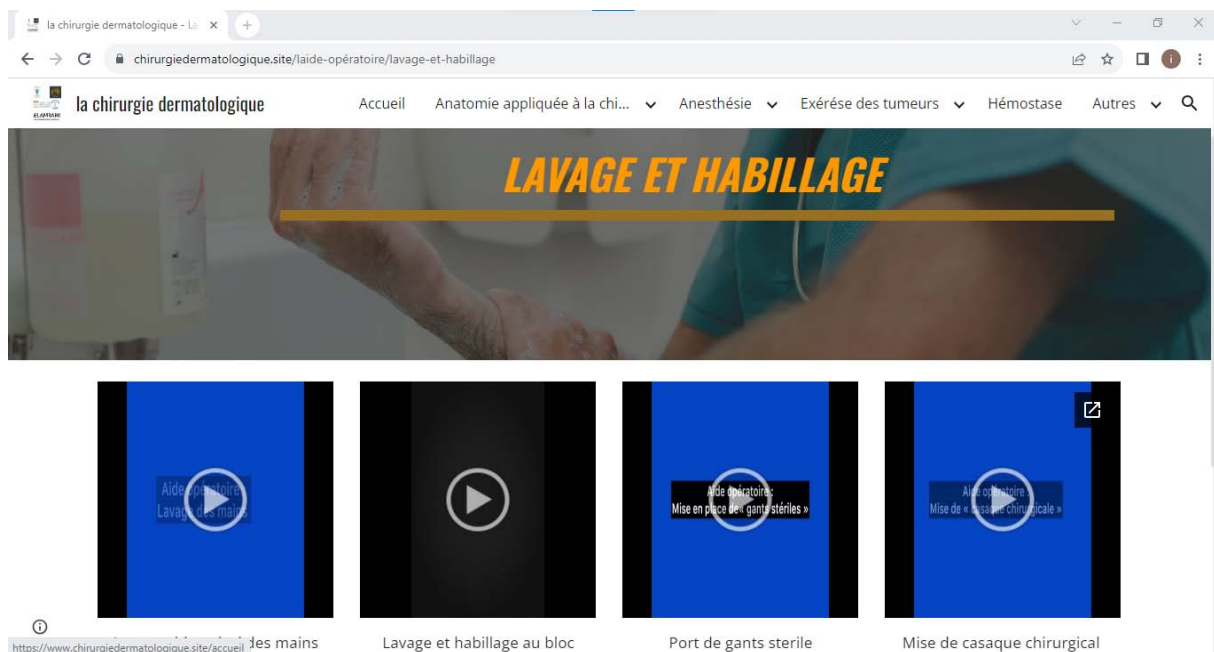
la chirurgie dermatologique - La ×

chirurgiedermatologique.site/laide-opératoire/lavage-et-habillage

la chirurgie dermatologique

Accueil Anatomie appliquée à la chi... Anesthésie Exérése des tumeurs Hémostase Autres

LAVAGE ET HABILLAGE

Aide opératoire
Lavage des mains

Aide opératoire :
Mise en place de « gants stériles »

Aide opératoire :
Mise de « casaque chirurgicale »

https://www.chirurgiedermatologique.site/accueil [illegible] des mains

Lavage et habillage au bloc

Port de gants sterile

Mise de casaque chirurgical